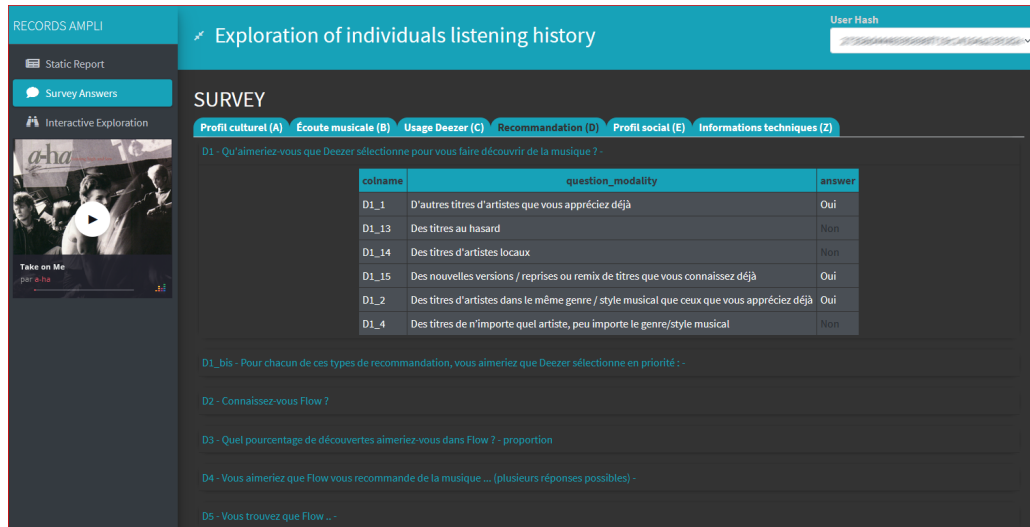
RECORDS AMPLI

Static Report

Survey Answers

Interactive Exploration

a-ha

Take on Me

par a-ha

Exploration of individuals listening history

User Hash

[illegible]

SURVEY

Profil culturel (A) | Écoute musicale (B) | Usage Deezer (C) | Recommandation (D) | Profil social (E) | Informations techniques (Z)

D1 - Qu'aimeriez-vous que Deezer sélectionne pour vous faire découvrir de la musique ? -

| colname | question_modality | answer |
|---|---|---|
| D1_1 | D'autres titres d'artistes que vous appréciez déjà | Oui |
| D1_13 | Des titres au hasard | Non |
| D1_14 | Des titres d'artistes locaux | Non |
| D1_15 | Des nouvelles versions / reprises ou remix de titres que vous connaissez déjà | Oui |
| D1_2 | Des titres d'artistes dans le même genre / style musical que ceux que vous appréciez déjà | Oui |
| D1_4 | Des titres de n'importe quel artiste, peu importe le genre/style musical | Non |

D1_bis - Pour chacun de ces types de recommandation, vous aimeriez que Deezer sélectionne en priorité : -

D2 - Connaissez-vous Flow ?

D3 - Quel pourcentage de découvertes aimeriez-vous dans Flow ? - proportion

D4 - Vous aimeriez que Flow vous recommande de la musique ... (plusieurs réponses possibles) -

D5 - Vous trouvez que Flow .. -